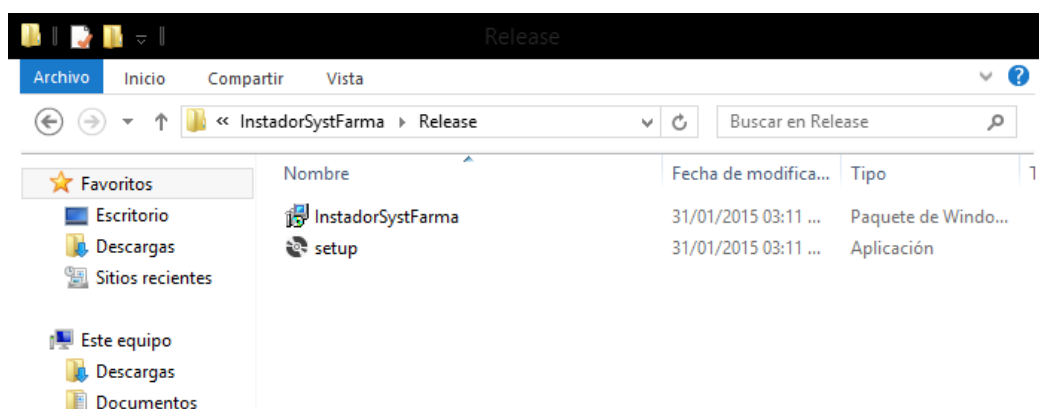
Release

Archivo Inicio Compartir Vista

« InstadorSystFarma ▸ Release

Buscar en Release

Favoritos
Escritorio
Descargas
Sitios recientes

Este equipo
Descargas
Documentos

| Nombre | Fecha de modifica... | Tipo |
|---|---|---|
| InstadorSystFarma | 31/01/2015 03:11 ... | Paquete de Windo... |
| setup | 31/01/2015 03:11 ... | Aplicación |